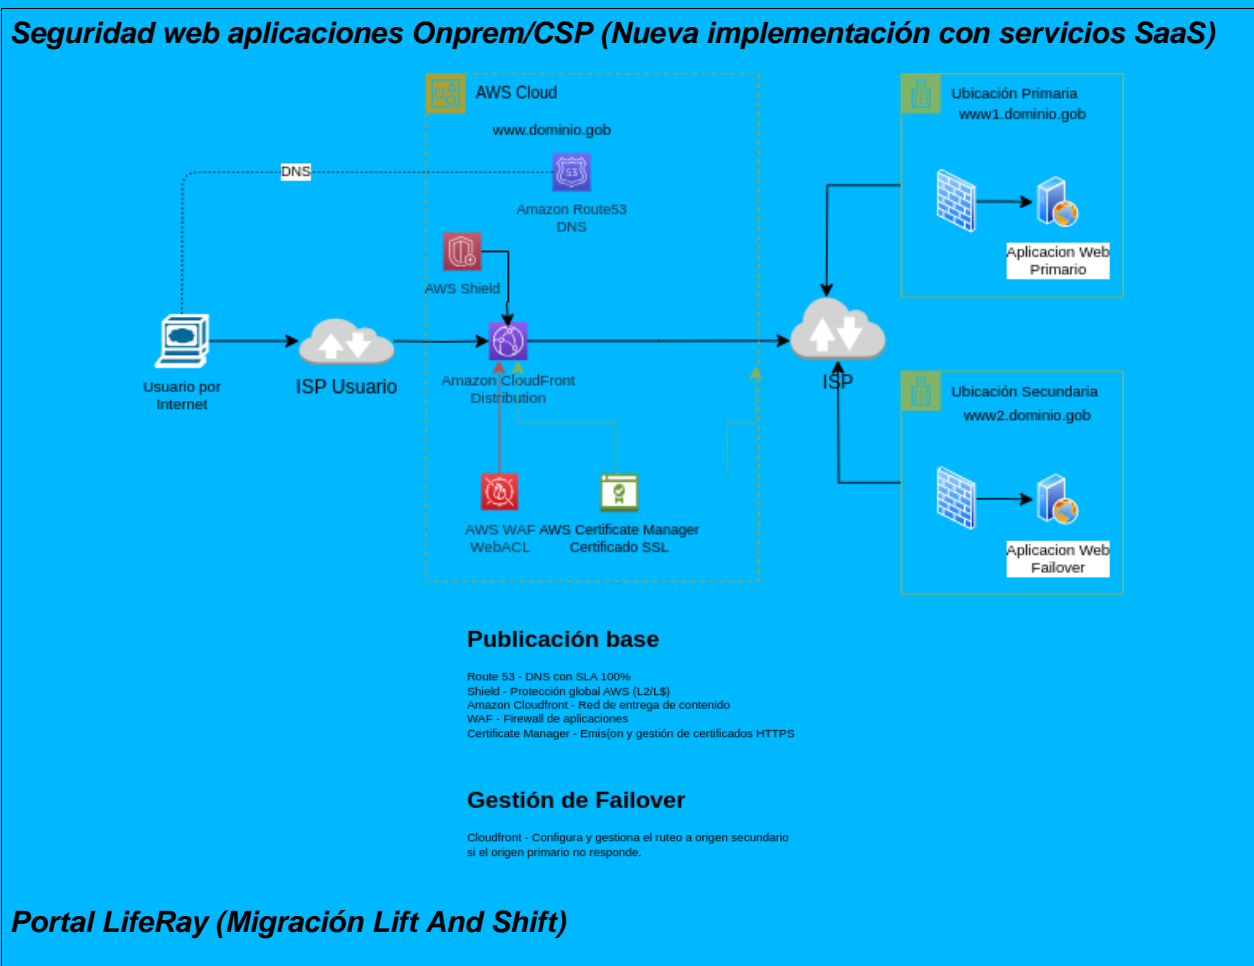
Seguridad web aplicaciones Onprem/CSP (Nueva implementación con servicios SaaS)

AWS Cloud

www.dominio.gob

DNS

Amazon Route53
DNS

AWS Shield

Usuario por Internet

ISP Usuario

Amazon CloudFront Distribution

AWS WAF
WebACL

AWS Certificate Manager
Certificado SSL

ISP

Ubicación Primaria
www1.dominio.gob

Aplicacion Web Primario

Ubicación Secundaria
www2.dominio.gob

Aplicacion Web Failover

Publicación base

Route 53 - DNS con SLA 100%
Shield - Protección global AWS (L2/L$)
Amazon Cloudfront - Red de entrega de contenido
WAF - Firewall de aplicaciones
Certificate Manager - Emis{on y gestión de certificados HTTPS

Gestión de Failover

Cloudfront - Configura y gestiona el ruteo a origen secundario si el origen primario no responde.

Portal LifeRay (Migración Lift And Shift)